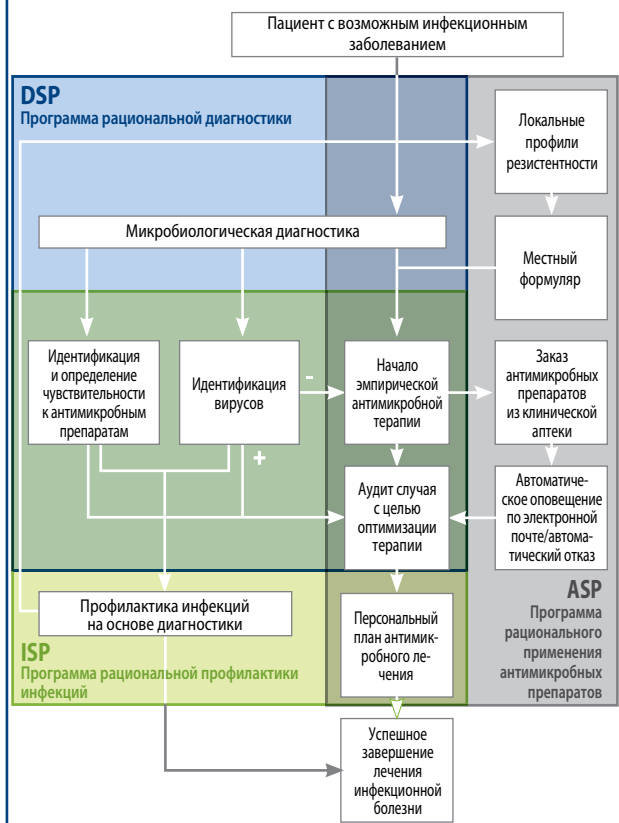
Пациент с возможным инфекционным заболеванием

DSP
Программа рациональной диагностики

Локальные профили резистентности

Микробиологическая диагностика

Местный формуляр

Идентификация и определение чувствительности к антимикробным препаратам

Идентификация вирусов

-

Начало эмпирической антимикробной терапии

Заказ антимикробных препаратов из клинической аптеки

+

Аудит случая с целью оптимизации терапии

Автоматическое оповещение по электронной почте/автоматический отказ

Профилактика инфекций на основе диагностики

Персональный план антимикробного лечения

ASP
Программа рационального применения антимикробных препаратов

ISP
Программа рациональной профилактики инфекций

Успешное завершение лечения инфекционной болезни